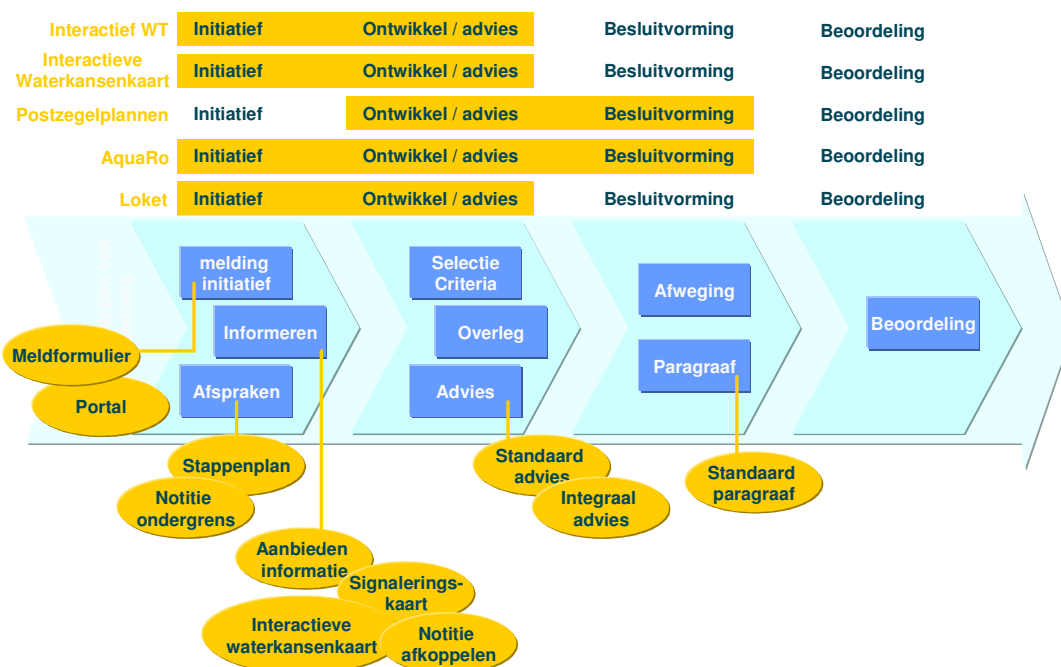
| | | | | |
|---|---|---|---|---|
| Interactief WT | Initiatief | Ontwikkel / advies | Besluitvorming | Beoordeling |
| Interactieve Waterkansenkaart | Initiatief | Ontwikkel / advies | Besluitvorming | Beoordeling |
| Postzegelplannen | Initiatief | Ontwikkel / advies | Besluitvorming | Beoordeling |
| AquaRo | Initiatief | Ontwikkel / advies | Besluitvorming | Beoordeling |
| Loket | Initiatief | Ontwikkel / advies | Besluitvorming | Beoordeling |

melding initiatief

Informeren

Afspraken

Selectie Criteria

Overleg

Advies

Afweging

Paragraaf

Beoordeling

Meldformulier

Portal

Stappenplan

Notitie ondergrens

Aanbieden informatie

Signaleringskaart

Interactieve waterkansenkaart

Notitie afkoppelen

Standaard advies

Integraal advies

Standaard paragraaf